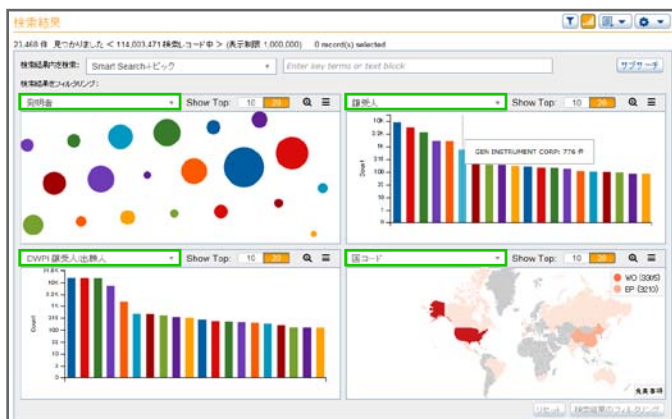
検索結果

21,468 件 見つかりました < 114,003,471 検索レコード中 > (表示制限 1,000,000) 0 record(s) selected

検索結果内部検索: Smart Search+ピック Enter key terms or text block サブサーチ

検索結果をフィルタリング:

発明者 Show Top: 10 20

譲受人 Show Top: 10 20

10k
3.2k
1k
316
100
32
10
3
1

Count

GEN INSTRUMENT CORP: 776 件

DWPI 譲受人/出願人 Show Top: 10 20

10k
3.2k
1k
316
100
32
10
3
1

Count

国コード Show Top: 10 20

WO (3305)
EP (3210)

リセット 検索結果のフィルタリング